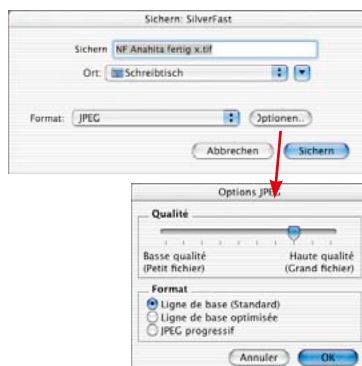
Sichern: SilverFast

Sichern NF Anahita fertig x.tif

Ort: Schreibtisch

Format: JPEG

Optionen...

Abbrechen

Sichern

Options JPEG

Qualité

Basse qualité (Petit fichier)

Haute qualité (Grand fichier)

Format

Ligne de base (Standard)

Ligne de base optimisée

JPEG progressif

Annuler

OK